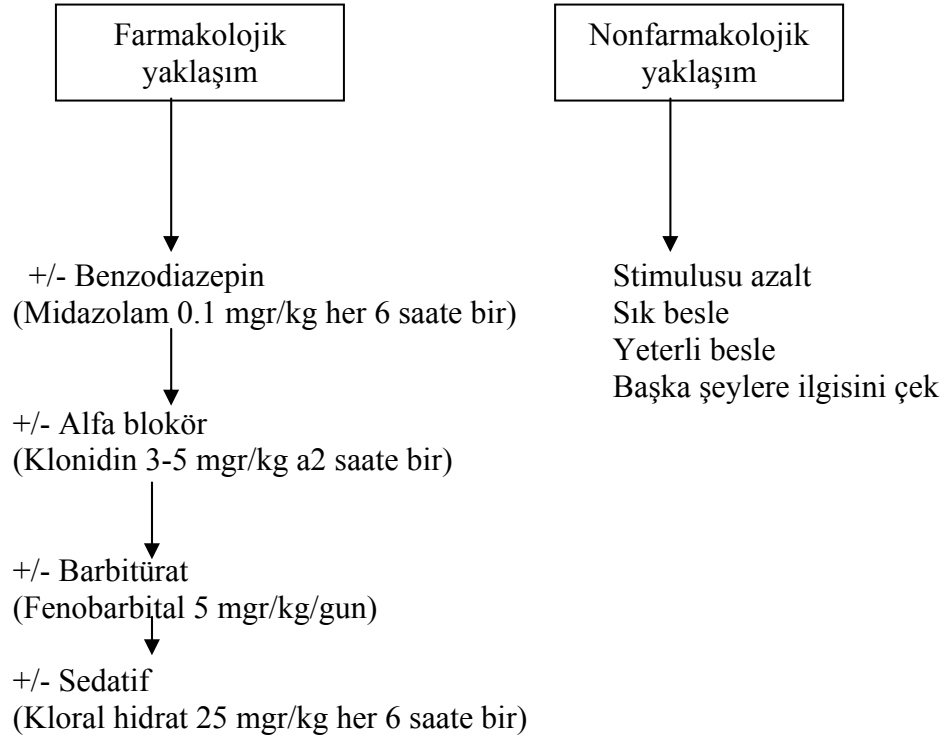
Farmakolojik yaklaşım

Nonfarmakolojik yaklaşım

+/- Benzodiazepin
(Midazolam 0.1 mgr/kg her 6 saate bir)

+/- Alfa blokör
(Klonidin 3-5 mgr/kg a2 saate bir)

+/- Barbitürat
(Fenobarbital 5 mgr/kg/gun)

+/- Sedatif
(Kloral hidrat 25 mgr/kg her 6 saate bir)

Stimulusu azalt
Sık besle
Yeterli besle
Başka şeylere ilgisini çek